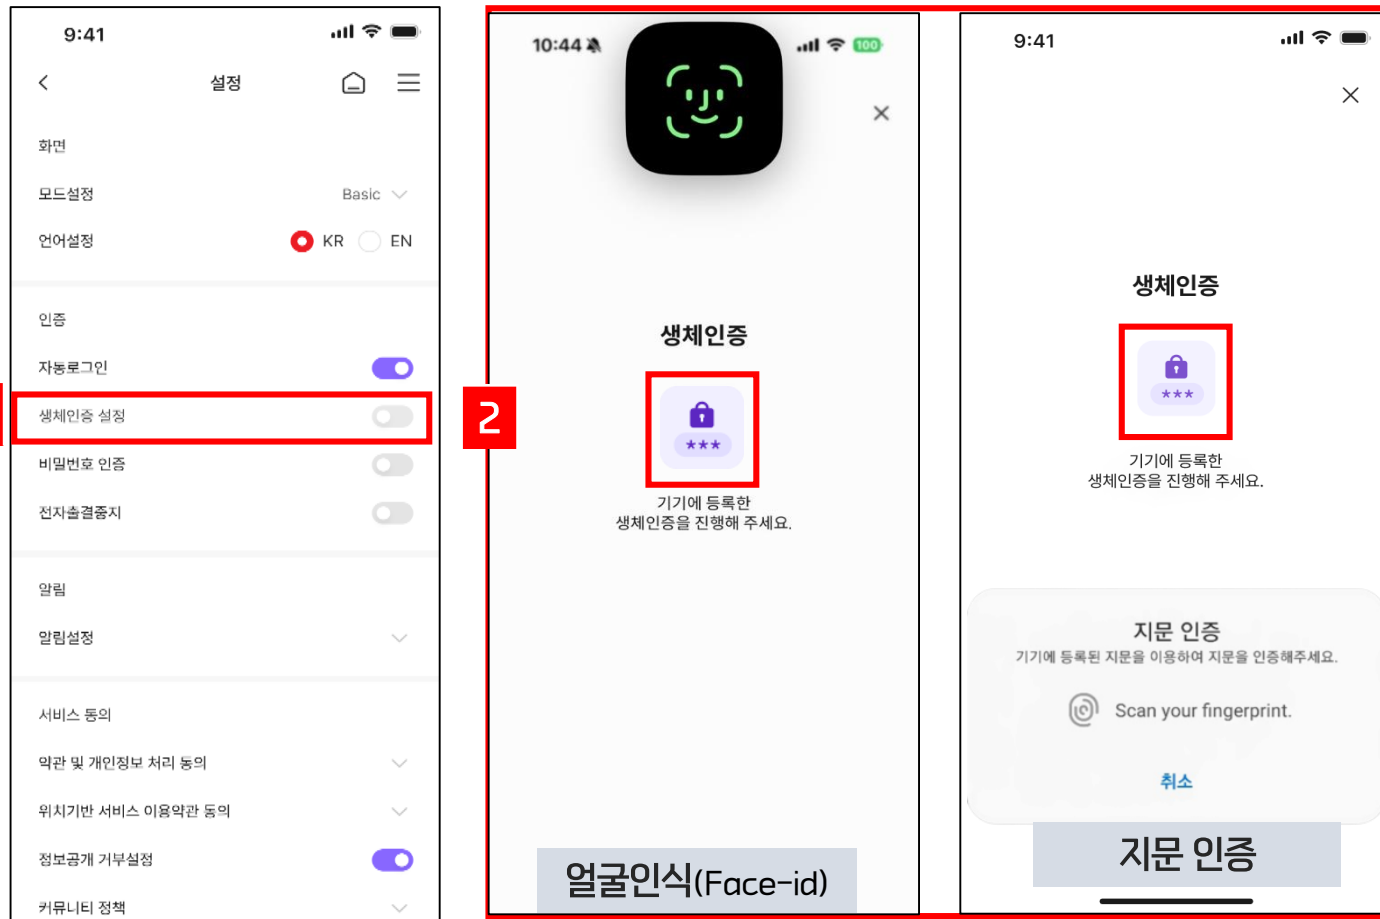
9:41

설정

화면

모드설정 Basic

언어설정 KR EN

인증

자동로그인

생체인증 설정

비밀번호 인증

전자출결중지

알림

알림설정

서비스 동의

약관 및 개인정보 처리 동의

위치기반 서비스 이용약관 동의

정보공개 거부설정

커뮤니티 정책

2

10:44

100

생체인증

***

기기에 등록한
생체인증을 진행해 주세요.

얼굴인식(Face-id)

9:41

생체인증

***

기기에 등록한
생체인증을 진행해 주세요.

지문 인증
기기에 등록된 지문을 이용하여 지문을 인증해주세요.

Scan your fingerprint.

취소

지문 인증